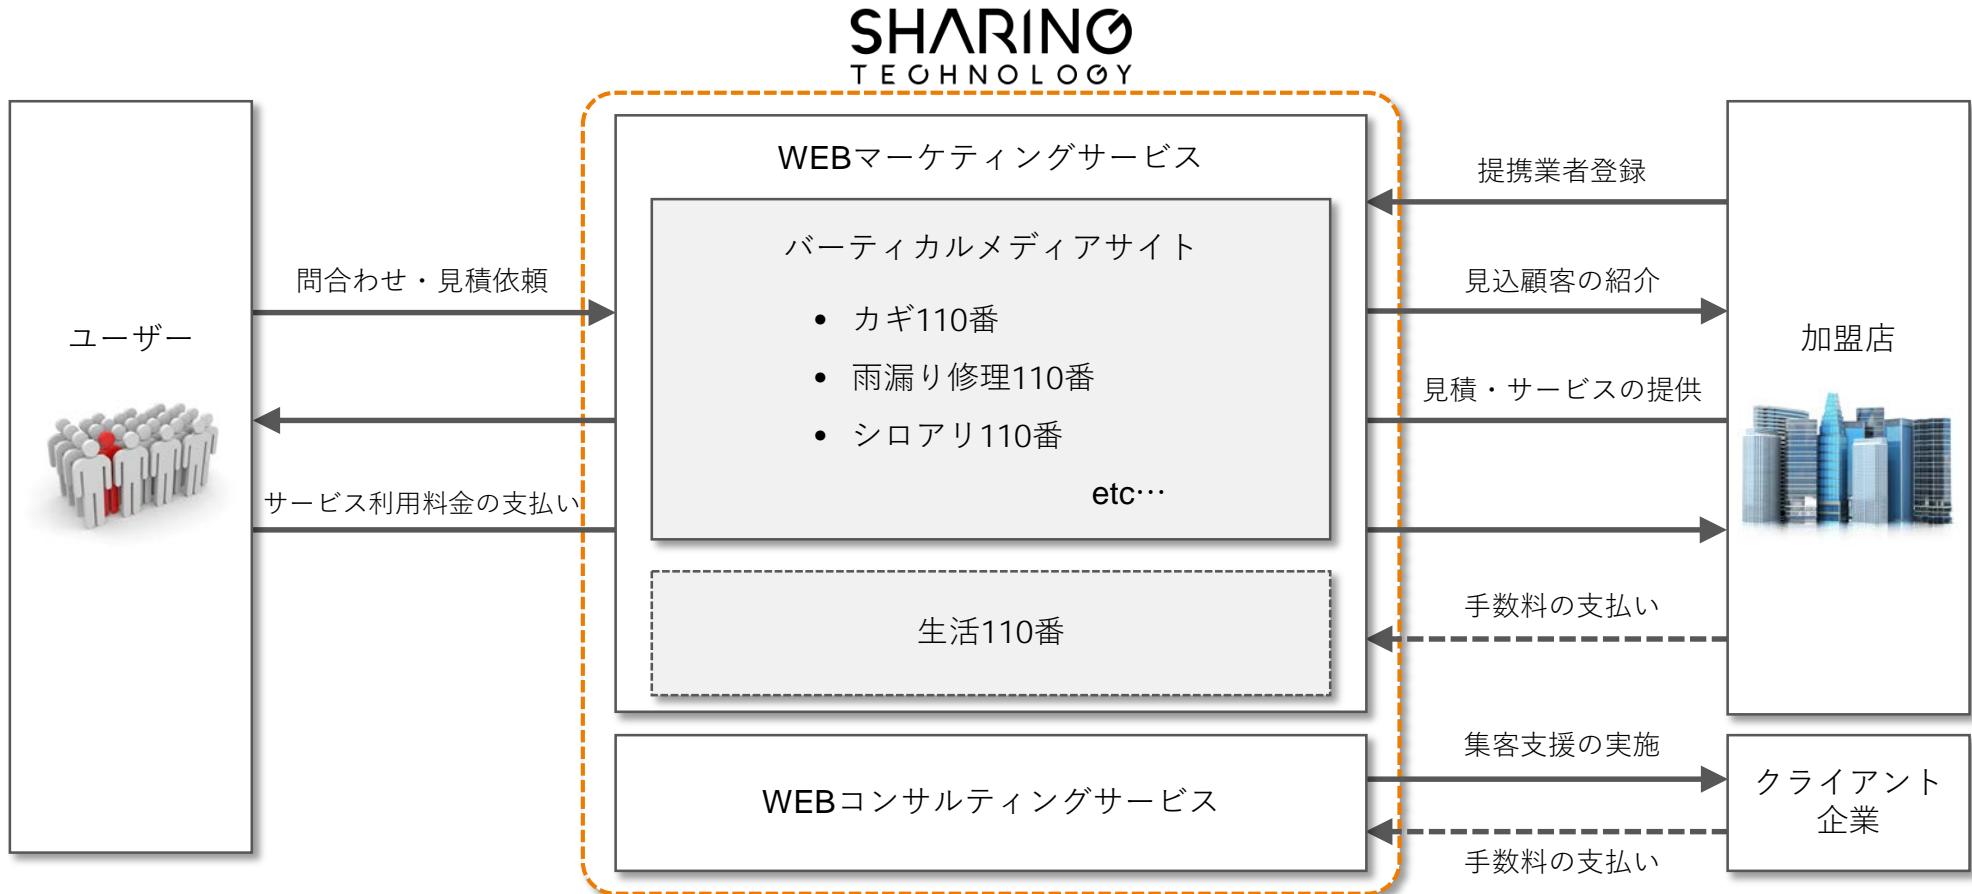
SHARING
TECHNOLOGY

ユーザー

問合わせ・見積依頼

サービス利用料金の支払い

WEBマーケティングサービス

バーティカルメディアサイト

• カギ110番
• 雨漏り修理110番
• シロアリ110番

etc…

生活110番

WEBコンサルティングサービス

提携業者登録

見込顧客の紹介

見積・サービスの提供

手数料の支払い

集客支援の実施

手数料の支払い

加盟店

クライアント
企業